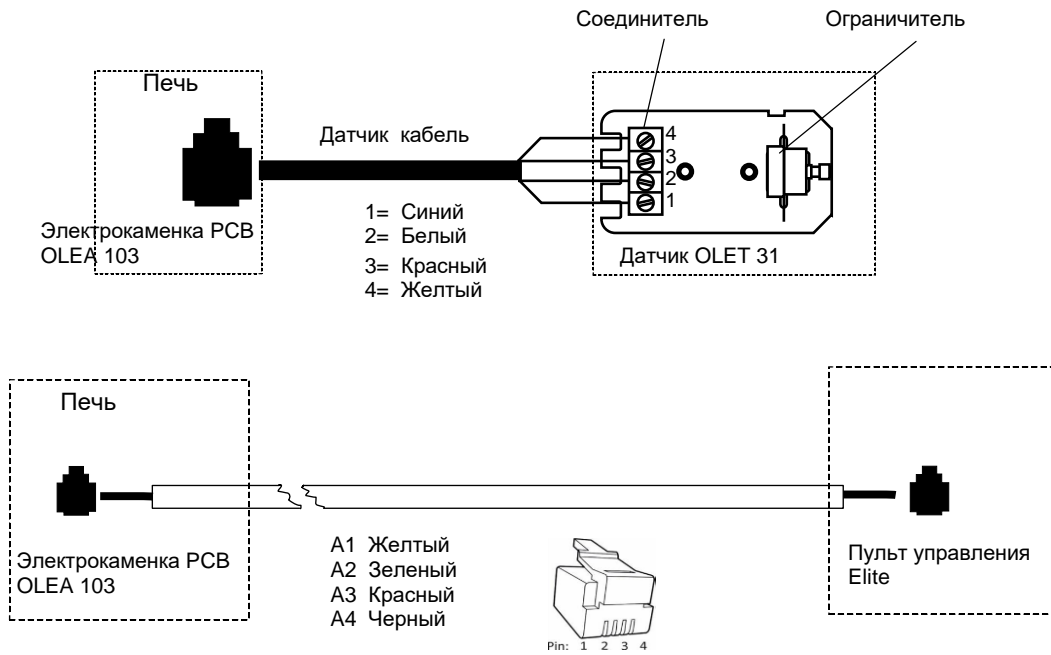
Соединитель

Ограничитель

Печь

Датчик кабель

4
3
2
1

Электрокаменка PCB OLEA 103

1= Синий
2= Белый
3= Красный
4= Желтый

Датчик OLET 31

Печь

Электрокаменка PCB OLEA 103

A1 Желтый
A2 Зеленый
A3 Красный
A4 Черный

Pin: 1 2 3 4

Пульт управления Elite